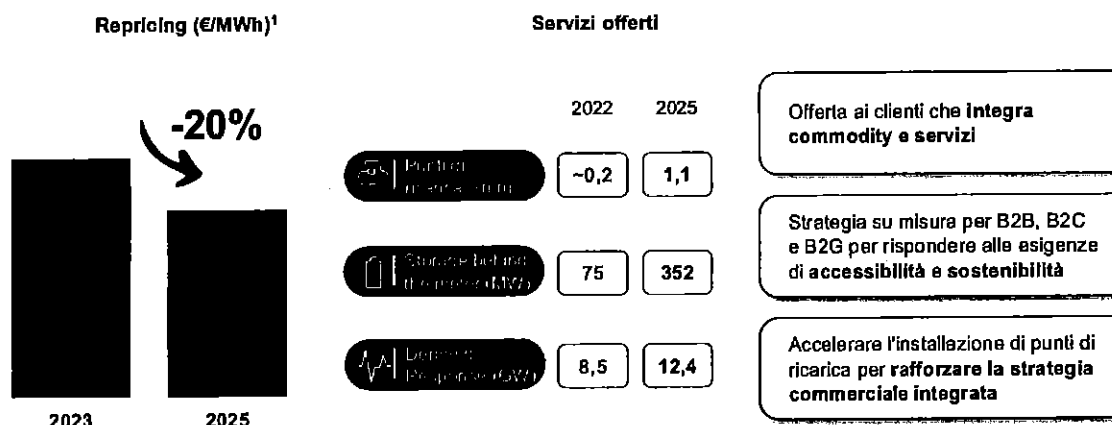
Repricing (€/MWh)¹

-20%

2023 2025

Servizi offerti

2022 2025

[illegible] ~0,2 1,1

Storage behind the meter (MW) 75 352

Demand Response (GW) 8,5 12,4

Offerta ai clienti che integra commodity e servizi

Strategia su misura per B2B, B2C e B2G per rispondere alle esigenze di accessibilità e sostenibilità

Accelerare l'installazione di punti di ricarica per rafforzare la strategia commerciale integrata